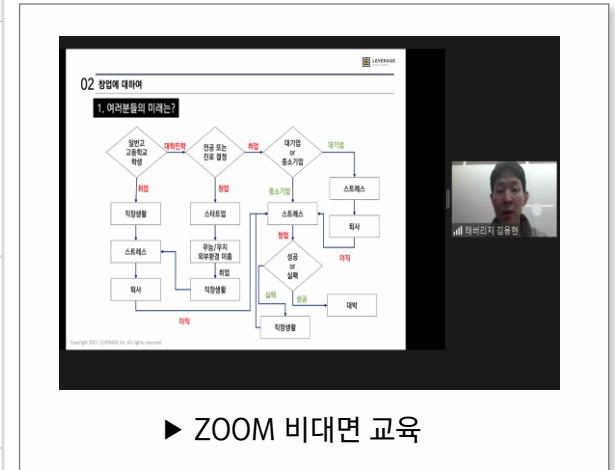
LEVERAGE

02 창업에 대하여

1. 여러분들의 미래는?

일반고 고등학교 학생

대학진학

전공 또는 진로 결정

취업

대기업 or 중소기업

대기업

취업

창업

중소기업

스트레스

직장생활

스타트업

스트레스

퇴사

스트레스

무능/무지 외부환경 미흡

창업

이직

취업

성공 or 실패

퇴사

직장생활

실패

성공

대박

이직

직장생활

Copyright 2021. LEVERAGE Inc. All rights reserved.

레버리지 김용현

▶ ZOOM 비대면 교육